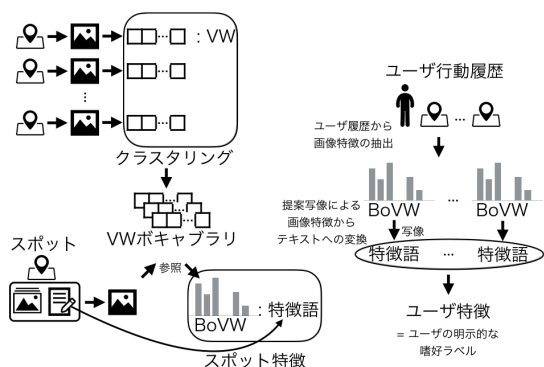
: VW

クラスタリング

VWボキャブラリ

スポット

参照

: 特徴語

BoVW

スポット特徴

ユーザ行動履歴

ユーザ履歴から画像特徴の抽出

提案写像による画像特徴からテキストへの変換

BoVW

BoVW

写像

特徴語

特徴語

ユーザ特徴

= ユーザの明示的な嗜好ラベル